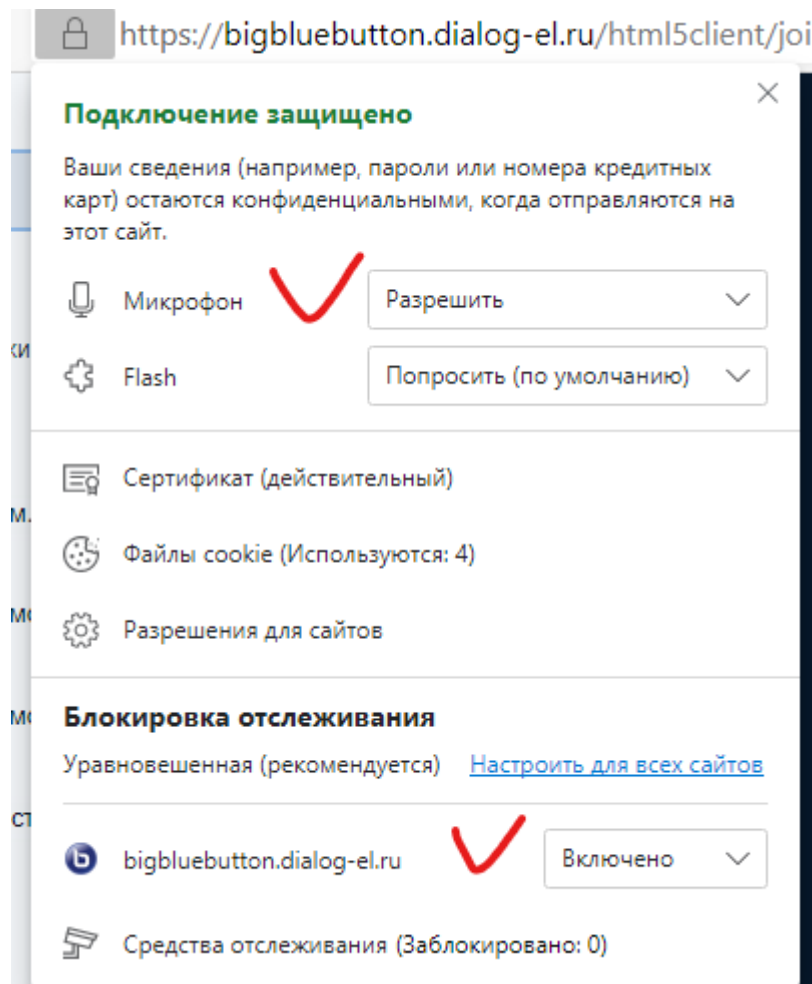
https://bigbluebutton.dialog-el.ru/html5client/joi

Подключение защищено

Ваши сведения (например, пароли или номера кредитных карт) остаются конфиденциальными, когда отправляются на этот сайт.

Микрофон
Разрешить

Flash
Попросить (по умолчанию)

Сертификат (действительный)

Файлы cookie (Используются: 4)

Разрешения для сайтов

Блокировка отслеживания

Уравновешенная (рекомендуется)
Настроить для всех сайтов

bigbluebutton.dialog-el.ru
Включено

Средства отслеживания (Заблокировано: 0)

ки
м.
мо
мо
ст